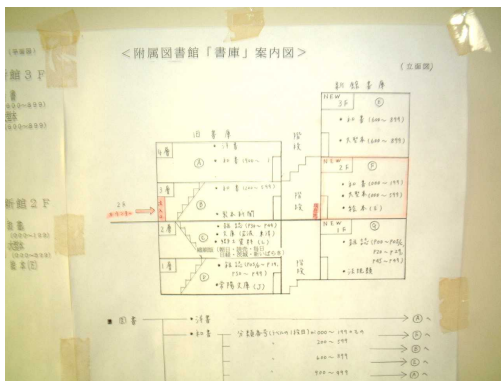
＜附属図書館「書庫」案内図＞

（立面図）

新館３Ｆ
（600〜899）
大型

新館２Ｆ
（000〜299）
大型
（000〜399）
絵本

旧書庫

新館書庫

4層
Ⓐ
・洋書
・和書（000〜 ）

3層
Ⓑ
・和書（000〜299）
・製本新聞

2層
Ⓒ
・雑誌（和洋）
・文庫（岩波、新潮）
・NDL製本（ ）
（闇書・貴重本）

1層
Ⓓ
・雑誌（750〜 ）
750〜999
・書陽文庫（J）

階段

階段

NEW 3F
Ⓔ
・和書（600〜899）
・大型本（600〜899）

NEW 2F
Ⓕ
・和書（900〜999）
・大型本（000〜399）
・絵本（E）

NEW 1F
Ⓖ
・雑誌（750〜999）
750〜999
990〜999
・法規類

2F

■ 図書
・洋書 → Ⓐへ
・和書 分類番号（NDC新訂9版）000〜199 → Ⓑへ
200〜299 → Ⓑへ
600〜899 → Ⓔへ
900〜999 → Ⓕへ